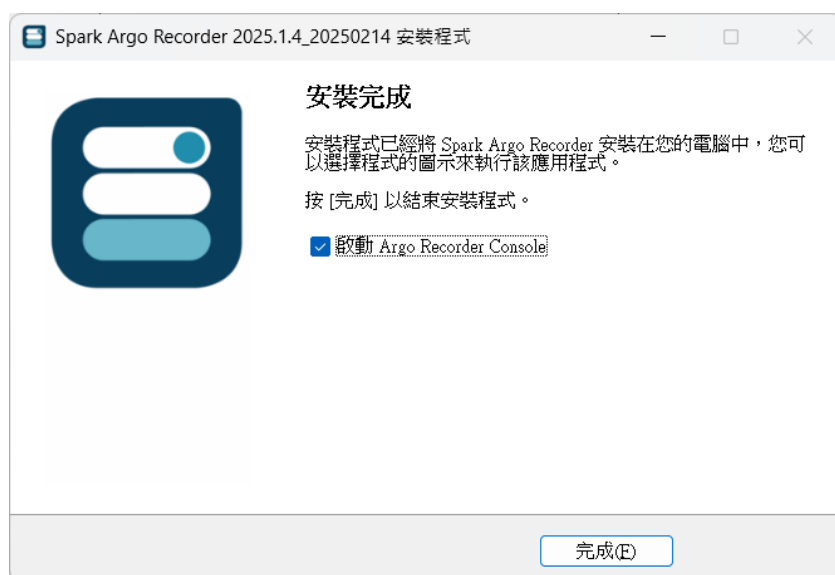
Spark Argo Recorder 2025.1.4_20250214 安裝程式

安裝完成

安裝程式已經將 Spark Argo Recorder 安裝在您的電腦中，您可以選擇程式的圖示來執行該應用程式。

按 [完成] 以結束安裝程式。

啟動 Argo Recorder Console

完成(F)